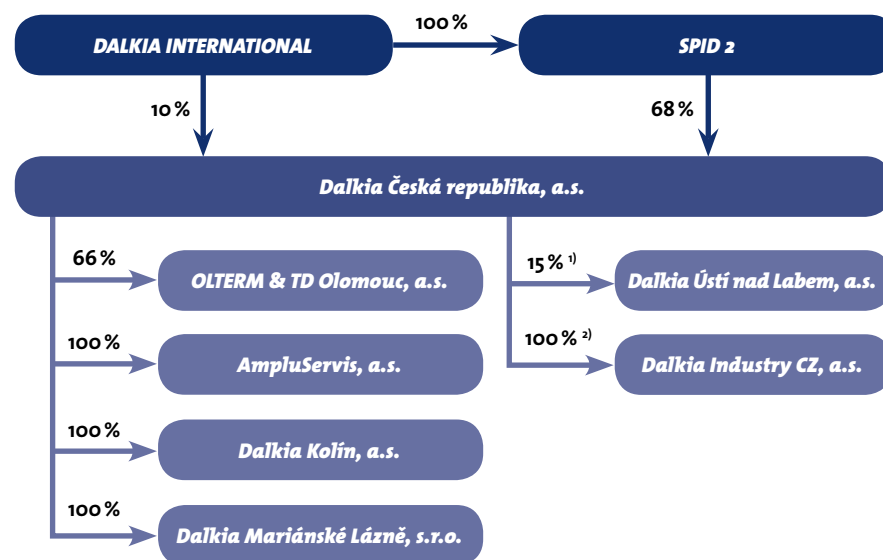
DALKIA INTERNATIONAL

100 %

SPID 2

10 %

68 %

Dalkia Česká republika, a.s.

66 %

OLTERM & TD Olomouc, a.s.

100 %

AmpluServis, a.s.

100 %

Dalkia Kolín, a.s.

100 %

Dalkia Mariánské Lázně, s.r.o.

15 % $^{1)}$

Dalkia Ústí nad Labem, a.s.

100 % $^{2)}$

Dalkia Industry CZ, a.s.